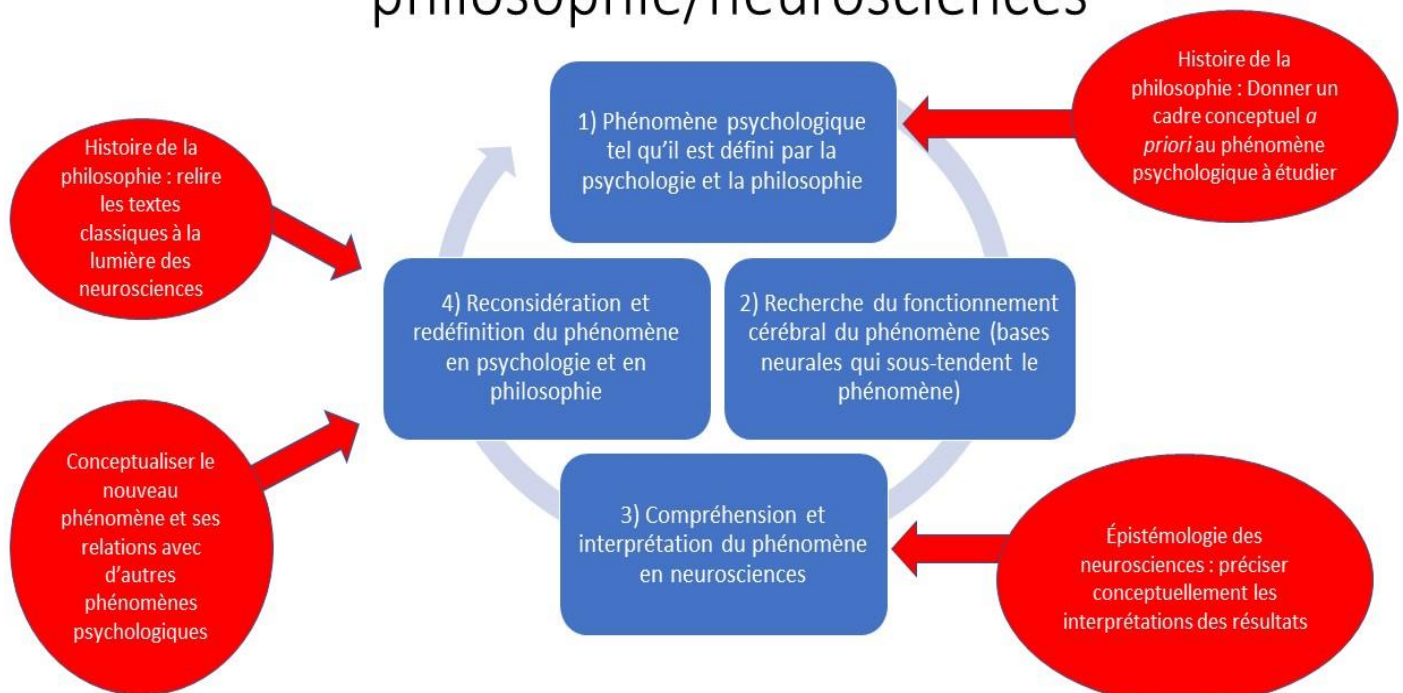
philosophie/neurosciences

Histoire de la philosophie : relire les textes classiques à la lumière des neurosciences

1) Phénomène psychologique tel qu'il est défini par la psychologie et la philosophie

Histoire de la philosophie : Donner un cadre conceptuel *a priori* au phénomène psychologique à étudier

4) Reconsidération et redéfinition du phénomène en psychologie et en philosophie

2) Recherche du fonctionnement cérébral du phénomène (bases neurales qui sous-tendent le phénomène)

Conceptualiser le nouveau phénomène et ses relations avec d'autres phénomènes psychologiques

3) Compréhension et interprétation du phénomène en neurosciences

Épistémologie des neurosciences : préciser conceptuellement les interprétations des résultats